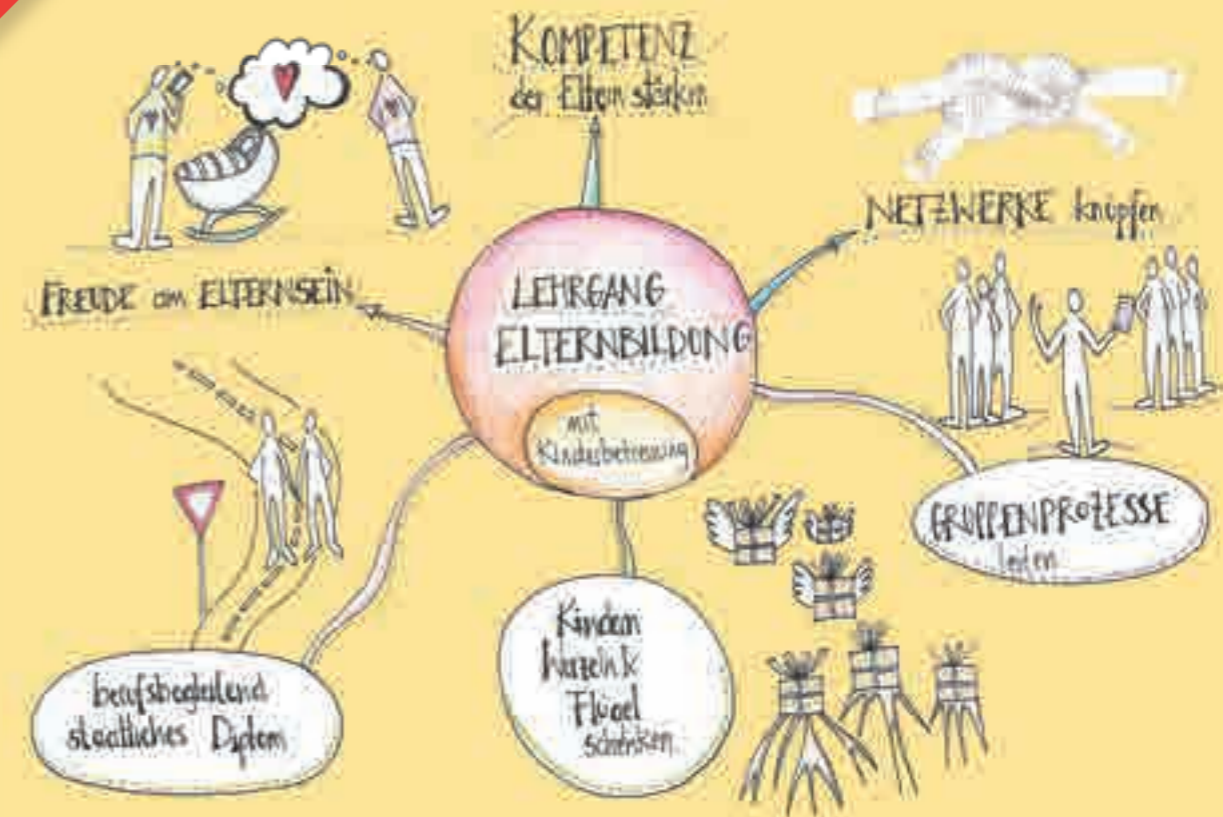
KOMPETENZ der Eltern stärken

NETZWERKE knüpfen

LEHRGANG ELTERNBILDUNG

mit Kinderbetreuung

FREUDE am ELTERNSEIN

GRUPPENPROZESSE leiten

Kindern Wurzeln & Flügel schenken

berufsbegleitend staatliches Diplom